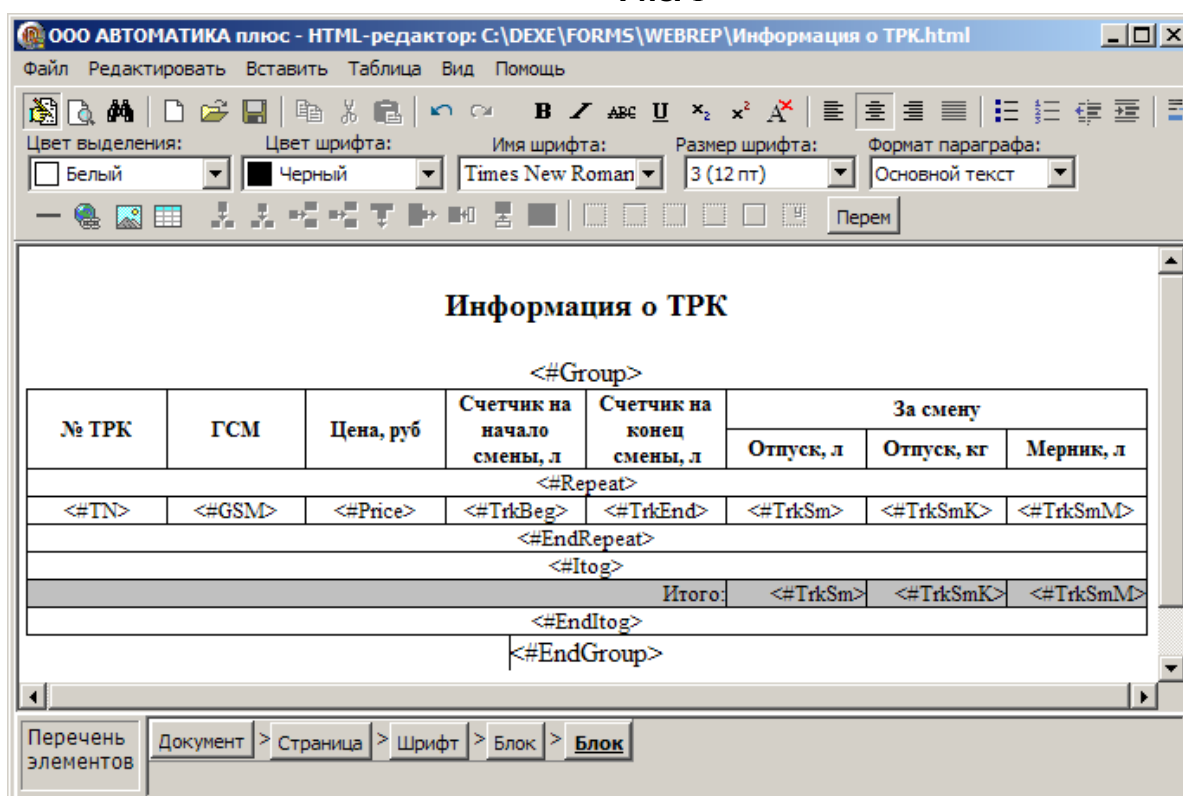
ООО АВТОМАТИКА плюс - HTML-редактор: C:\DEXE\FORMS\WEBREP\Информация о ТРК.html

Файл Редактировать Вставить Таблица Вид Помощь

B $x_2$ $x^2$ A

Цвет выделения: Белый
Цвет шрифта: Черный
Имя шрифта: Times New Roman
Размер шрифта: 3 (12 пт)
Формат параграфа: Основной текст

Перем

Информация о ТРК

<#Group>

| № ТРК | ГСМ | Цена, руб | Счетчик на начало смены, л | Счетчик на конец смены, л | За смену Отпуск, л | За смену Отпуск, кг | За смену Мерник, л |
|---|---|---|---|---|---|---|---|
| <#Repeat> | | | | | | | |
| <#TN> | <#GSM> | <#Price> | <#TrkBeg> | <#TrkEnd> | <#TrkSm> | <#TrkSmK> | <#TrkSmM> |
| <#EndRepeat> | | | | | | | |
| <#Itog> | | | | | | | |
| | | | | Итого: | <#TrkSm> | <#TrkSmK> | <#TrkSmM> |
| <#EndItog> | | | | | | | |

<#EndGroup>

Перечень элементов

Документ > Страница > Шрифт > Блок > Блок